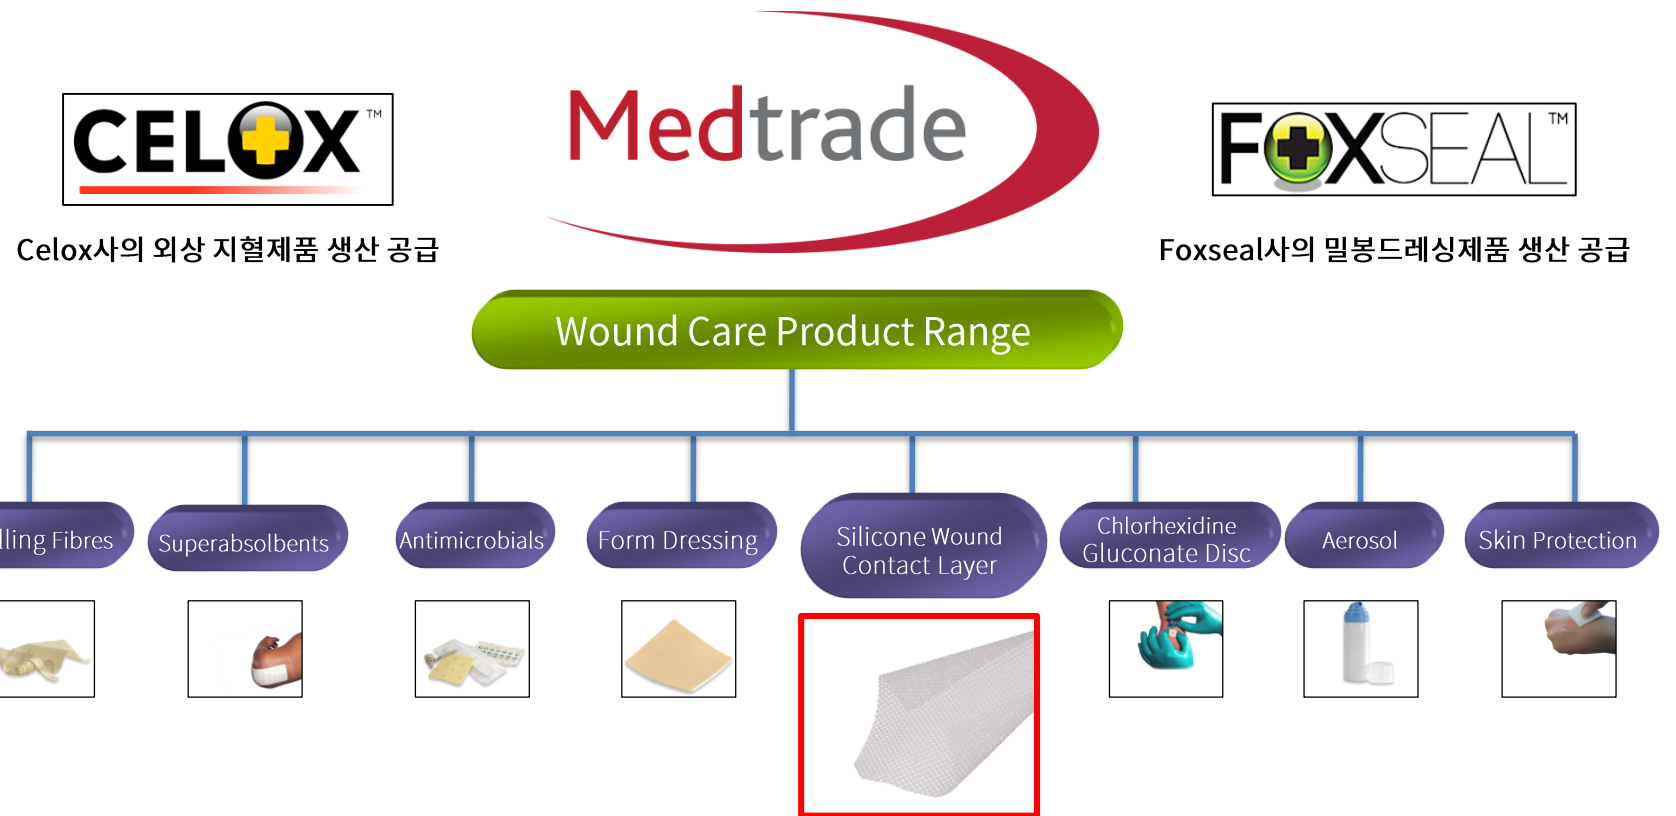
CELOX™

Medtrade

FOXSEAL™

Celox사의 외상 지혈제품 생산 공급

Foxseal사의 밀봉드레싱제품 생산 공급

Wound Care Product Range

lling Fibres

Superabsolbents

Antimicrobials

Form Dressing

Silicone Wound Contact Layer

Chlorhexidine Gluconate Disc

Aerosol

Skin Protection